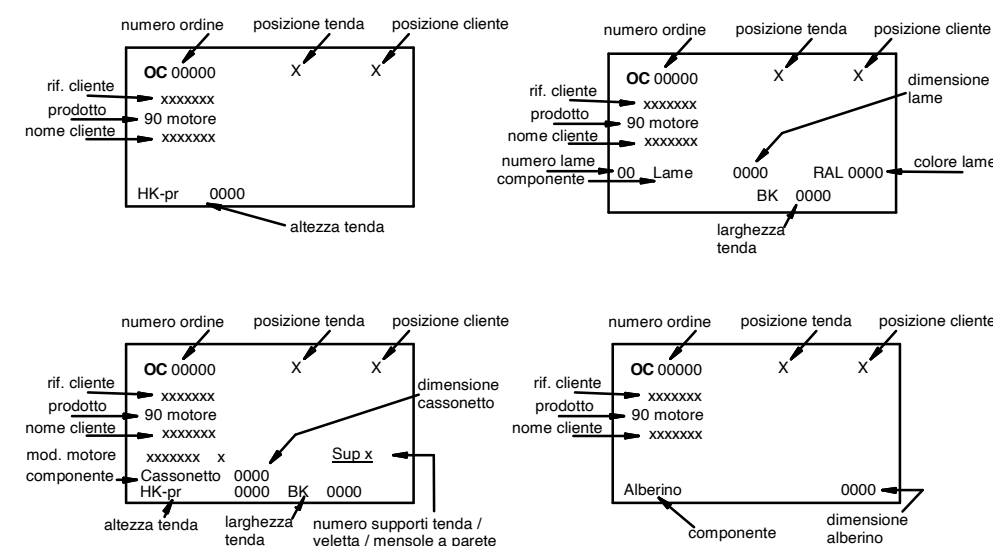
numero ordine
posizione tenda
posizione cliente
OC 00000
X
X
rif. cliente
xxxxxxx
prodotto
90 motore
nome cliente
xxxxxxx
HK-pr
0000
altezza tenda

numero ordine
posizione tenda
posizione cliente
OC 00000
X
X
dimensione lame
rif. cliente
xxxxxxx
prodotto
90 motore
nome cliente
xxxxxxx
numero lame
componente
00
Lame
0000
RAL 0000
colore lame
BK
0000
larghezza tenda

numero ordine
posizione tenda
posizione cliente
OC 00000
X
X
rif. cliente
xxxxxxx
prodotto
90 motore
nome cliente
xxxxxxx
dimensione cassonetto
mod. motore
xxxxxxx
x
Sup x
componente
Cassonetto
0000
HK-pr
0000
BK
0000
altezza tenda
larghezza tenda
numero supporti tenda / veletta / mensole a parete

numero ordine
posizione tenda
posizione cliente
OC 00000
X
X
rif. cliente
xxxxxxx
prodotto
90 motore
nome cliente
xxxxxxx
Alberino
0000
componente
dimensione alberino